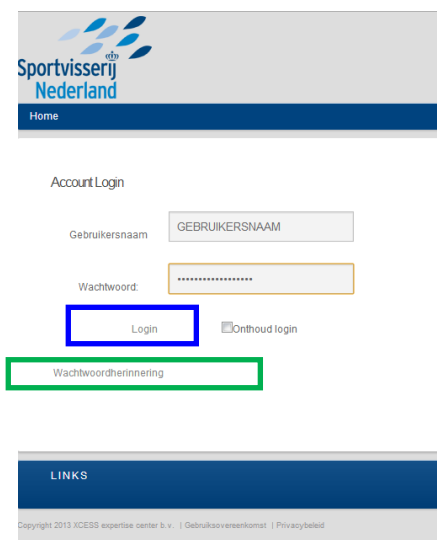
Sportvisserij Nederland

Home

Account Login

Gebruikersnaam GEBRUIKERSNAAM

Wachtwoord: ••••••••••••••••••

Login

Onthoud login

Wachtwoordherinnering

LINKS

Copyright 2013 XCESS expertise center b.v. | Gebruiksovereenkomst | Privacybeleid